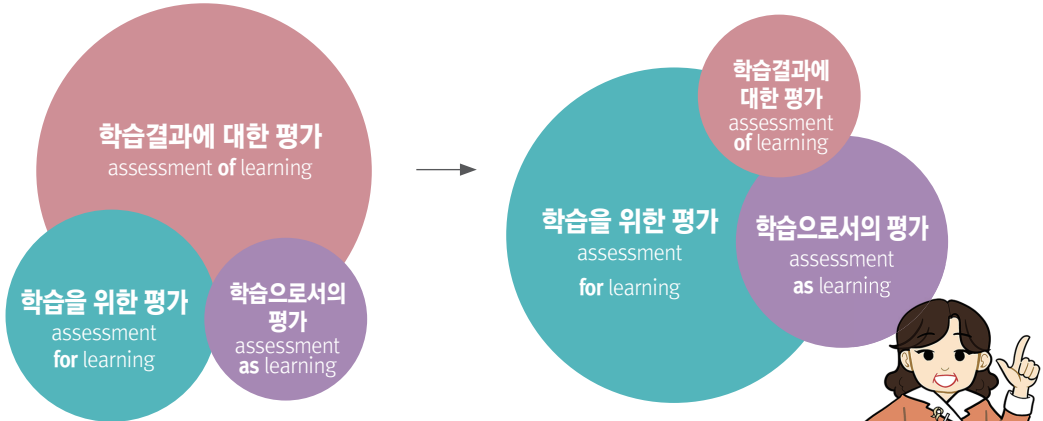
학습결과에 대한 평가
assessment of learning

학습을 위한 평가
assessment
for learning

학습으로서의 평가
assessment
as learning

학습결과에 대한 평가
assessment
of learning

학습을 위한 평가
assessment
for learning

학습으로서의 평가
assessment
as learning